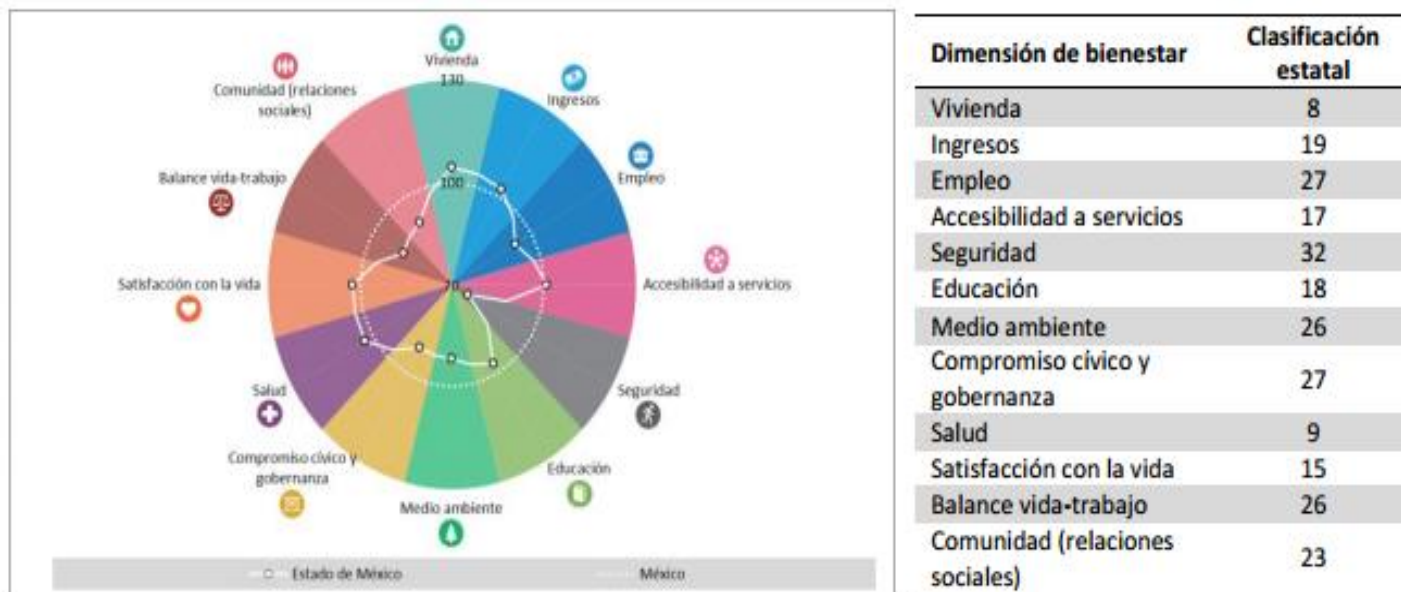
Vivienda
130
Ingresos
Empleo
Accesibilidad a servicios
Seguridad
Educación
Medio ambiente
Compromiso cívico y gobernanza
Salud
Satisfacción con la vida
Balance vida-trabajo
Comunidad (relaciones sociales)
100
70

Estado de México
México

| Dimensión de bienestar | Clasificación estatal |
|---|---|
| Vivienda | 8 |
| Ingresos | 19 |
| Empleo | 27 |
| Accesibilidad a servicios | 17 |
| Seguridad | 32 |
| Educación | 18 |
| Medio ambiente | 26 |
| Compromiso cívico y gobernanza | 27 |
| Salud | 9 |
| Satisfacción con la vida | 15 |
| Balance vida-trabajo | 26 |
| Comunidad (relaciones sociales) | 23 |